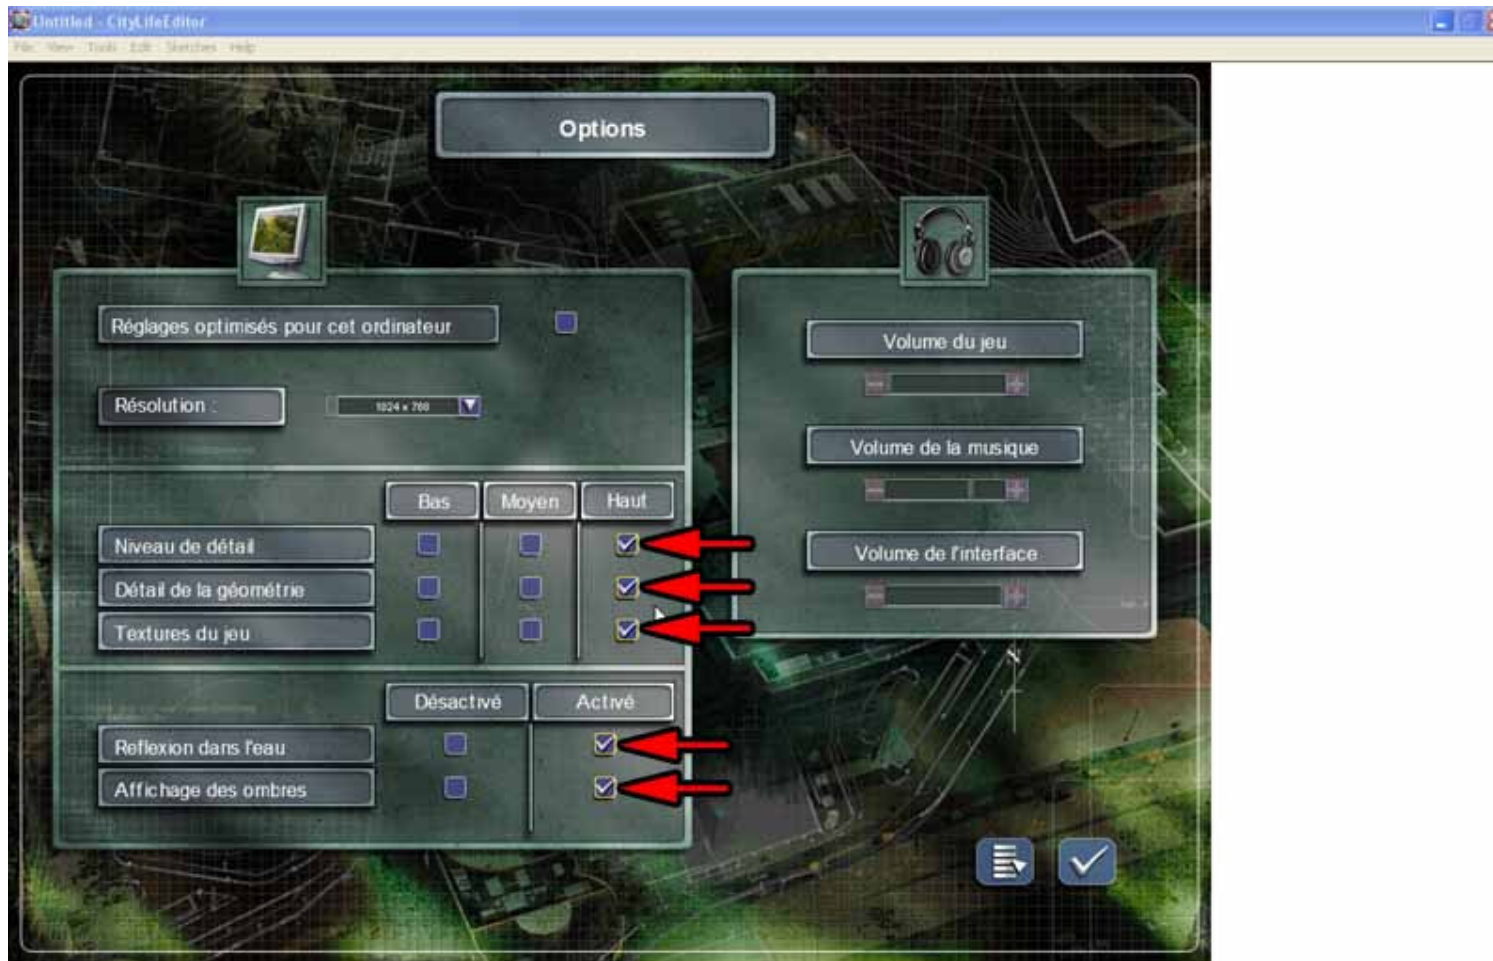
Untitled - CityLifeEditor

File View Tools Edit Sketches Help

Options

Réglages optimisés pour cet ordinateur

Résolution :

1024 x 768

Bas | Moyen | Haut

Niveau de détail

Détail de la géométrie

Textures du jeu

Désactivé | Activé

Reflexion dans l'eau

Affichage des ombres

Volume du jeu

Volume de la musique

Volume de l'interface